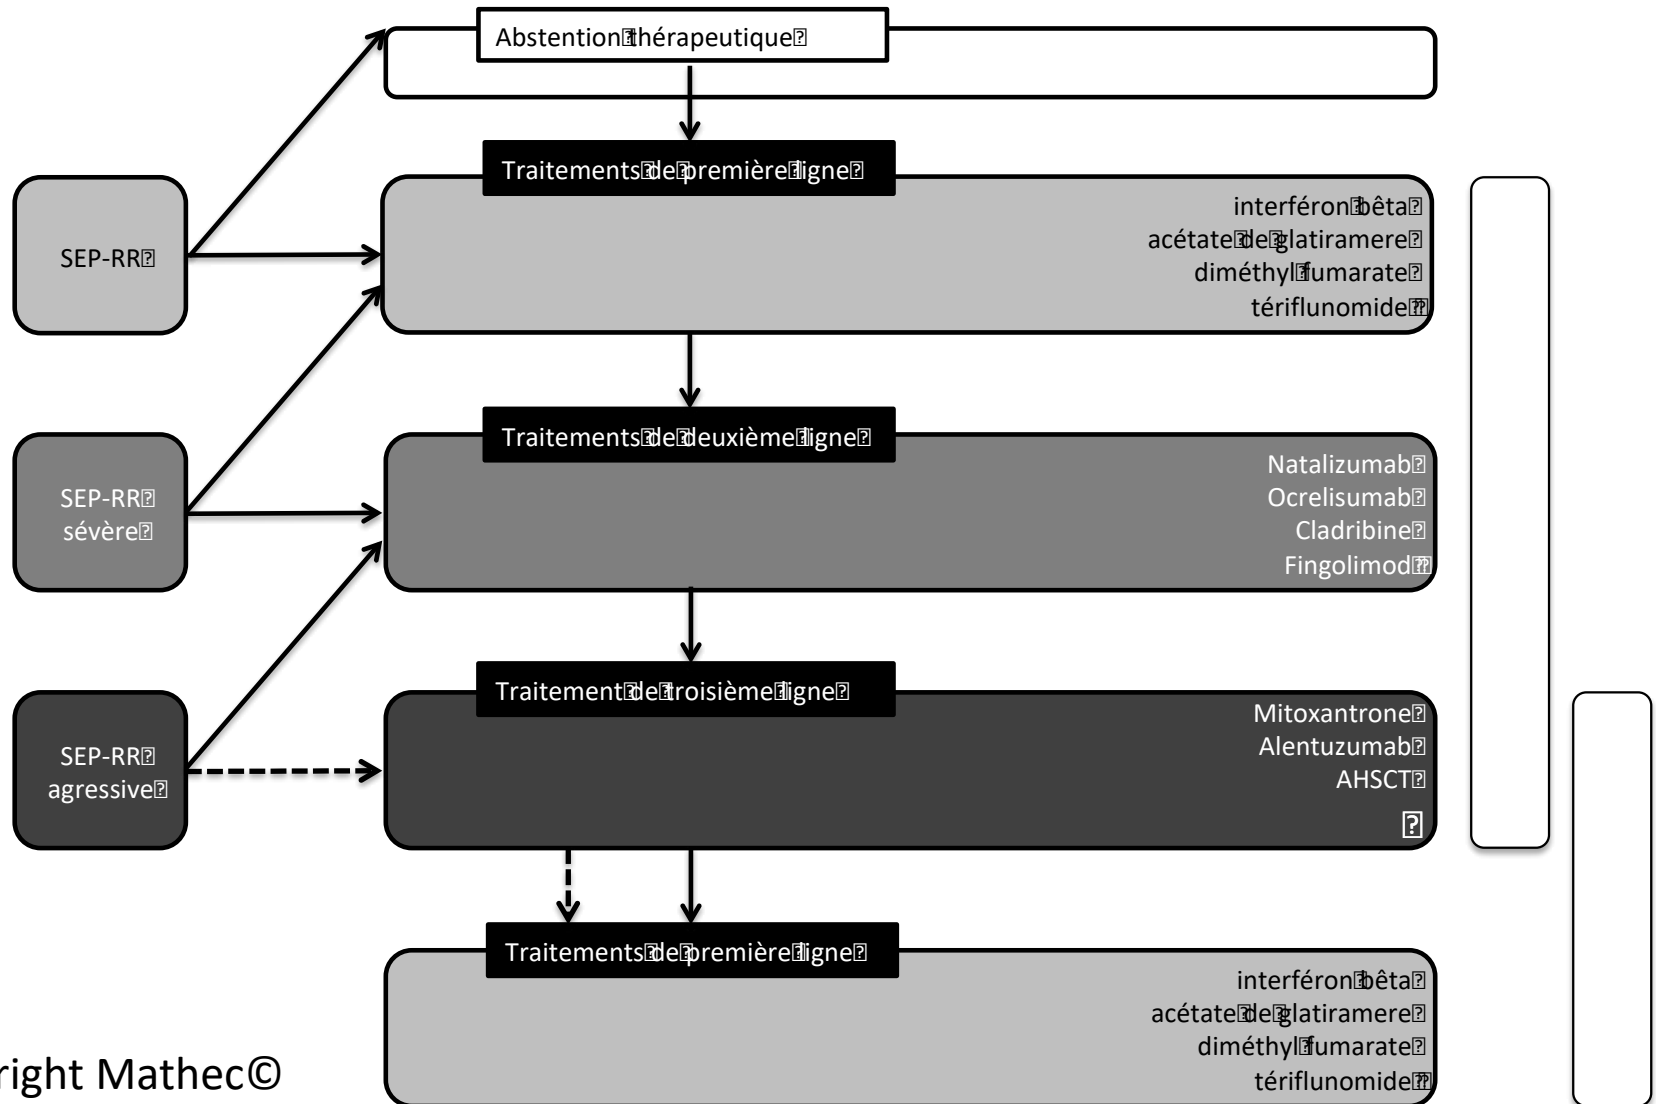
Abstention thérapeutique

Traitements de première ligne
interféron bêta
acétate de glatiramere
diméthyl fumarate
tériflunomide

SEP-RR

SEP-RR sévère

Traitements de deuxième ligne
Natalizumab
Ocrelisumab
Cladribine
Fingolimod

SEP-RR agressive

Traitement de troisième ligne
Mitoxantrone
Alentuzumab
AHSCT

Traitements de première ligne
interféron bêta
acétate de glatiramere
diméthyl fumarate
tériflunomide

right Mathec©